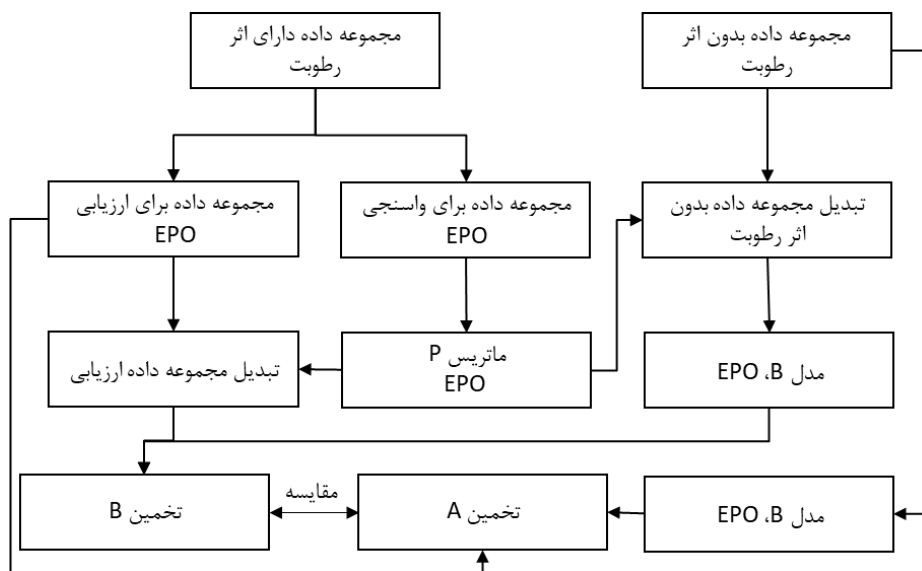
مجموعه داده بدون اثر رطوبت

مجموعه داده دارای اثر رطوبت

تبدیل مجموعه داده بدون اثر رطوبت

مجموعه داده برای واسنجی EPO

مجموعه داده برای ارزیابی EPO

مدل B، EPO

ماتریس P EPO

تبدیل مجموعه داده ارزیابی

مدل B، EPO

تخمین A

مقایسه

تخمین B